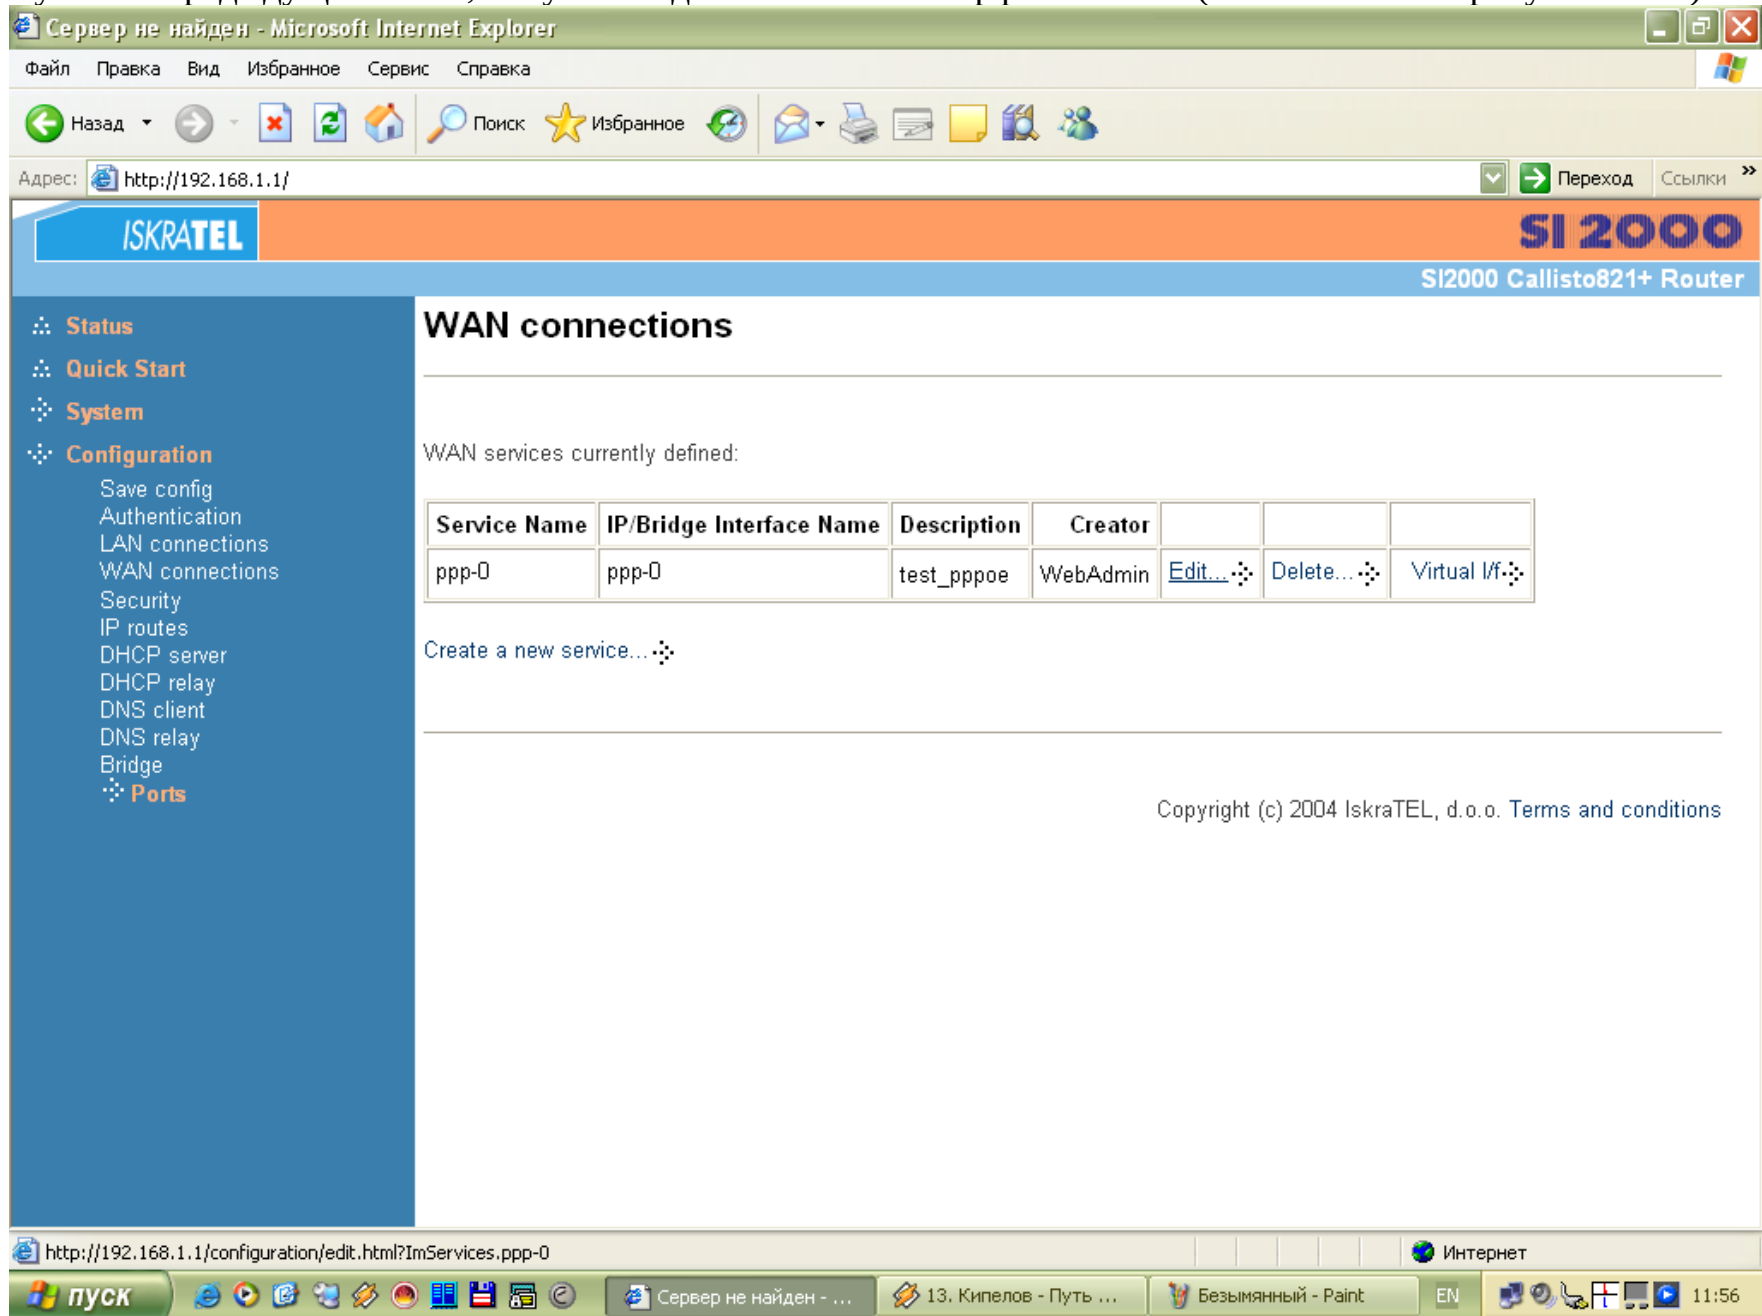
Сервер не найден - Microsoft Internet Explorer

Файл Правка Вид Избранное Сервис Справка

Назад Поиск Избранное

Адрес: http://192.168.1.1/ Переход Ссылки »

ISKRATEL

SI 2000

SI2000 Callisto821+ Router

Status
Quick Start
System
Configuration
Save config
Authentication
LAN connections
WAN connections
Security
IP routes
DHCP server
DHCP relay
DNS client
DNS relay
Bridge
Ports

WAN connections

WAN services currently defined:

| Service Name | IP/Bridge Interface Name | Description | Creator | | | |
|---|---|---|---|---|---|---|
| ppp-0 | ppp-0 | test_pppoe | WebAdmin | Edit... | Delete... | Virtual I/f... |

Create a new service...

Copyright (c) 2004 IskraTEL, d.o.o. Terms and conditions

http://192.168.1.1/configuration/edit.html?ImServices.ppp-0

Интернет

пуск Сервер не найден - ... 13. Кипелов - Путь ... Безымянный - Paint EN 11:56